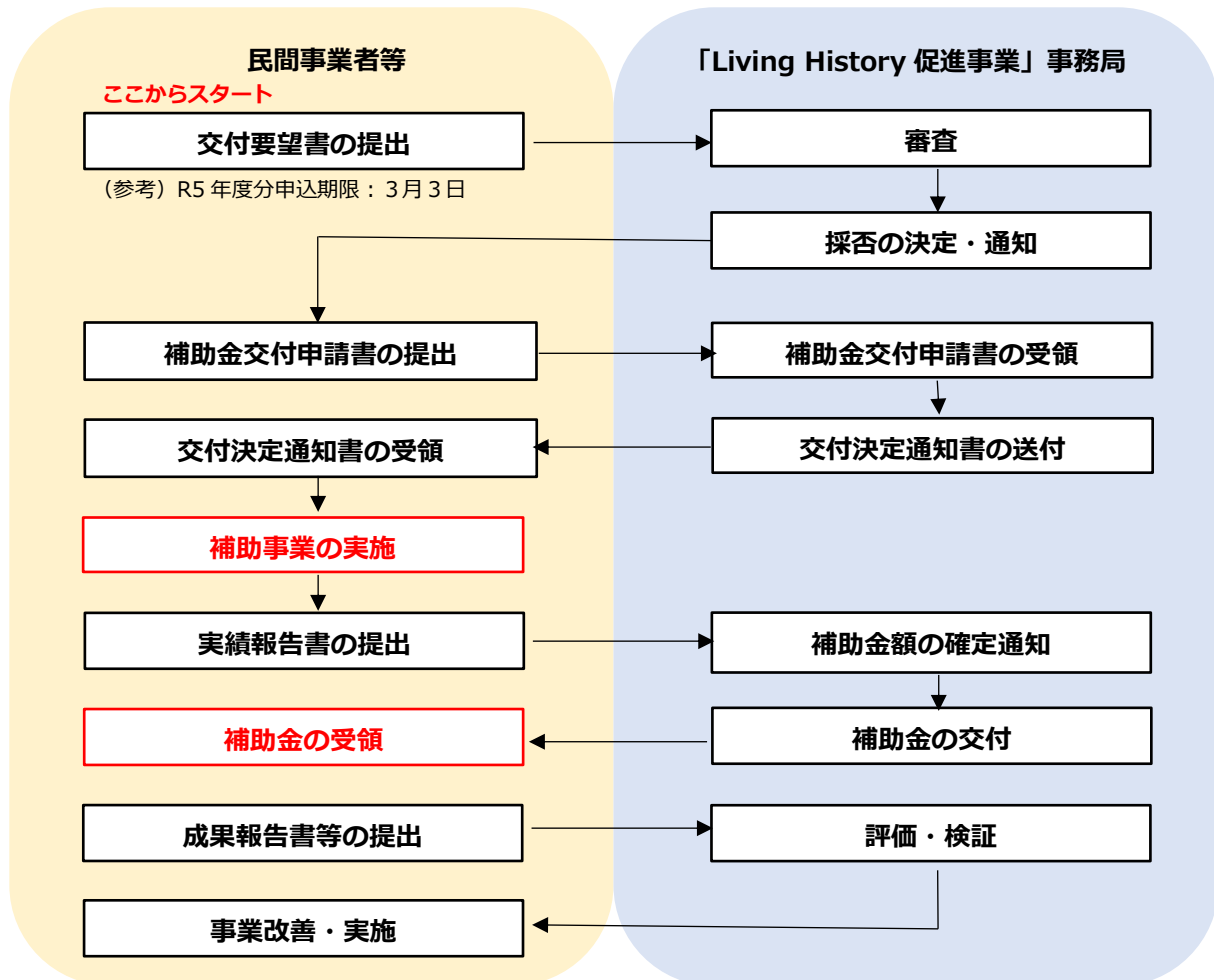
民間事業者等

「Living History 促進事業」事務局

ここからスタート

交付要望書の提出

（参考）R5 年度分申込期限：３月３日

審査

採否の決定・通知

補助金交付申請書の提出

補助金交付申請書の受領

交付決定通知書の受領

交付決定通知書の送付

補助事業の実施

実績報告書の提出

補助金額の確定通知

補助金の受領

補助金の交付

成果報告書等の提出

評価・検証

事業改善・実施